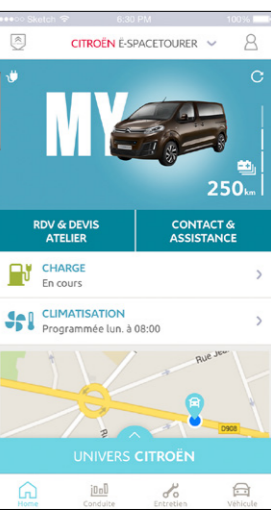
Sketch 6:30 PM 100%

CITROËN Ë-SPACETOURER

MY

250 km

RDV & DEVIS ATELIER

CONTACT & ASSISTANCE

CHARGE
En cours

CLIMATISATION
Programmée lun. à 08:00

Rue Jea

D908

UNIVERS CITROËN

Home
Conduite
Entretien
Véhicule